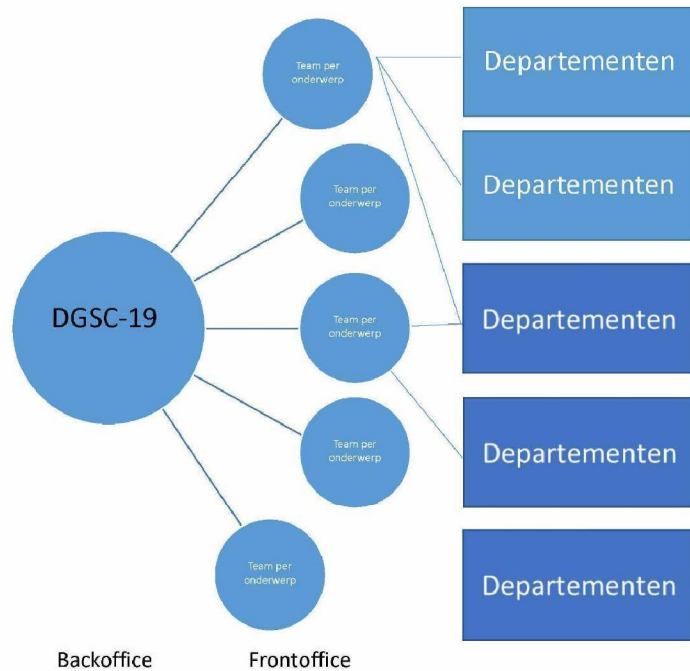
DGSC-19

Team per onderwerp

Team per onderwerp

Team per onderwerp

Team per onderwerp

Team per onderwerp

Departementen

Departementen

Departementen

Departementen

Departementen

Backoffice

Frontoffice